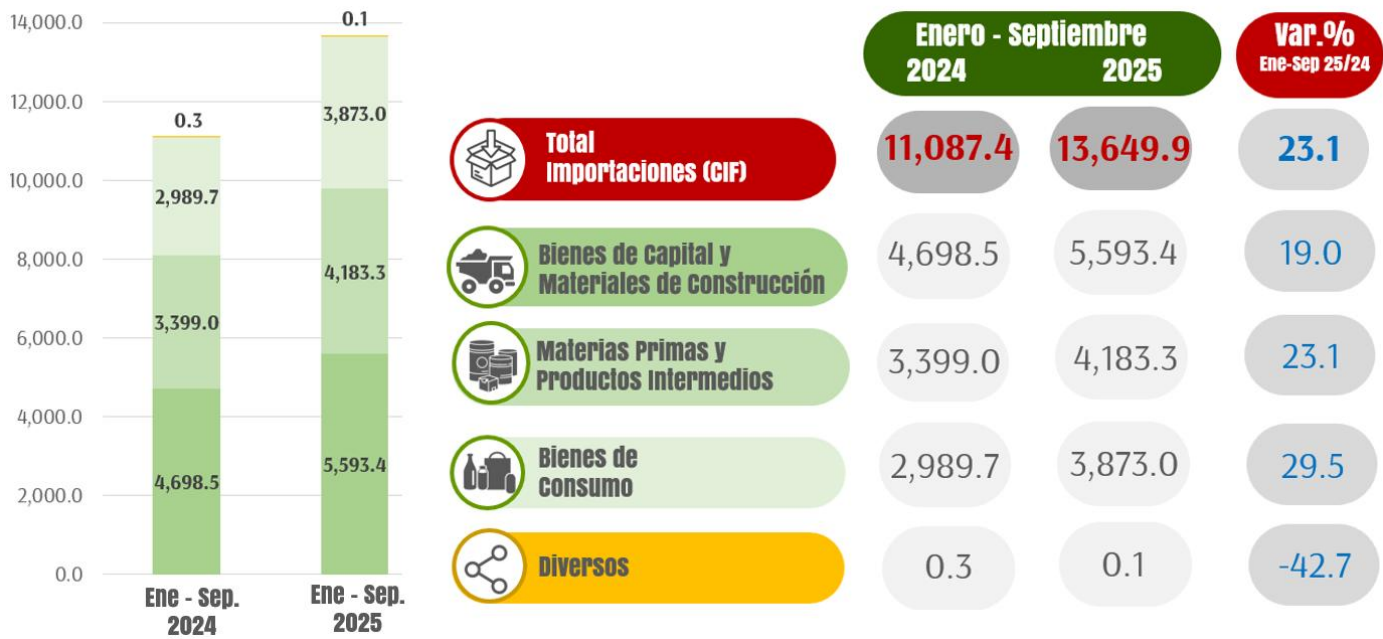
14,000.0
12,000.0
10,000.0
8,000.0
6,000.0
4,000.0
2,000.0
0.0

0.3
2,989.7
3,399.0
4,698.5
Ene - Sep. 2024

0.1
3,873.0
4,183.3
5,593.4
Ene - Sep. 2025

| | Enero - Septiembre 2024 | 2025 | Var.% Ene-Sep 25/24 |
|---|---|---|---|
| Total Importaciones (CIF) | 11,087.4 | 13,649.9 | 23.1 |
| Bienes de Capital y Materiales de Construcción | 4,698.5 | 5,593.4 | 19.0 |
| Materias Primas y Productos Intermedios | 3,399.0 | 4,183.3 | 23.1 |
| Bienes de Consumo | 2,989.7 | 3,873.0 | 29.5 |
| Diversos | 0.3 | 0.1 | -42.7 |